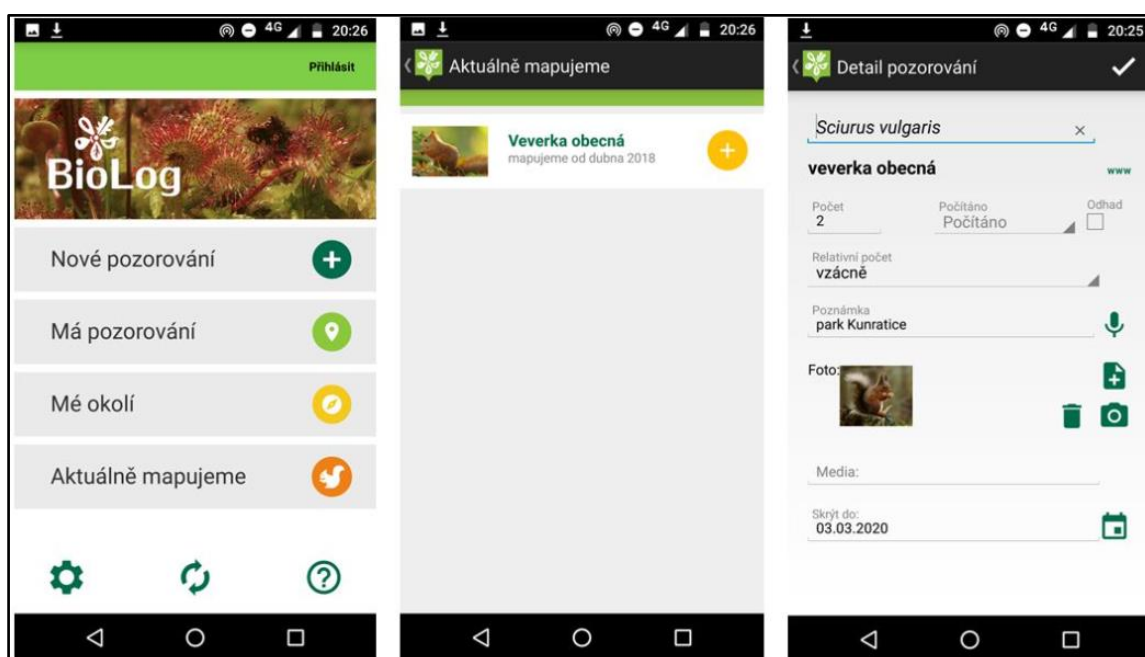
4G 20:26

Přihlásit

BioLog

Nové pozorování

Má pozorování

Mé okolí

Aktuálně mapujeme

4G 20:26

Aktuálně mapujeme

Veverka obecná
mapujeme od dubna 2018

4G 20:25

Detail pozorování

Sciurus vulgaris ×

veverka obecná www

Počet
2

Počítáno
Počítáno

Odhad

Relativní počet
vzácně

Poznámka
park Kunratice

Foto:

Media:

Skrýt do:
03.03.2020